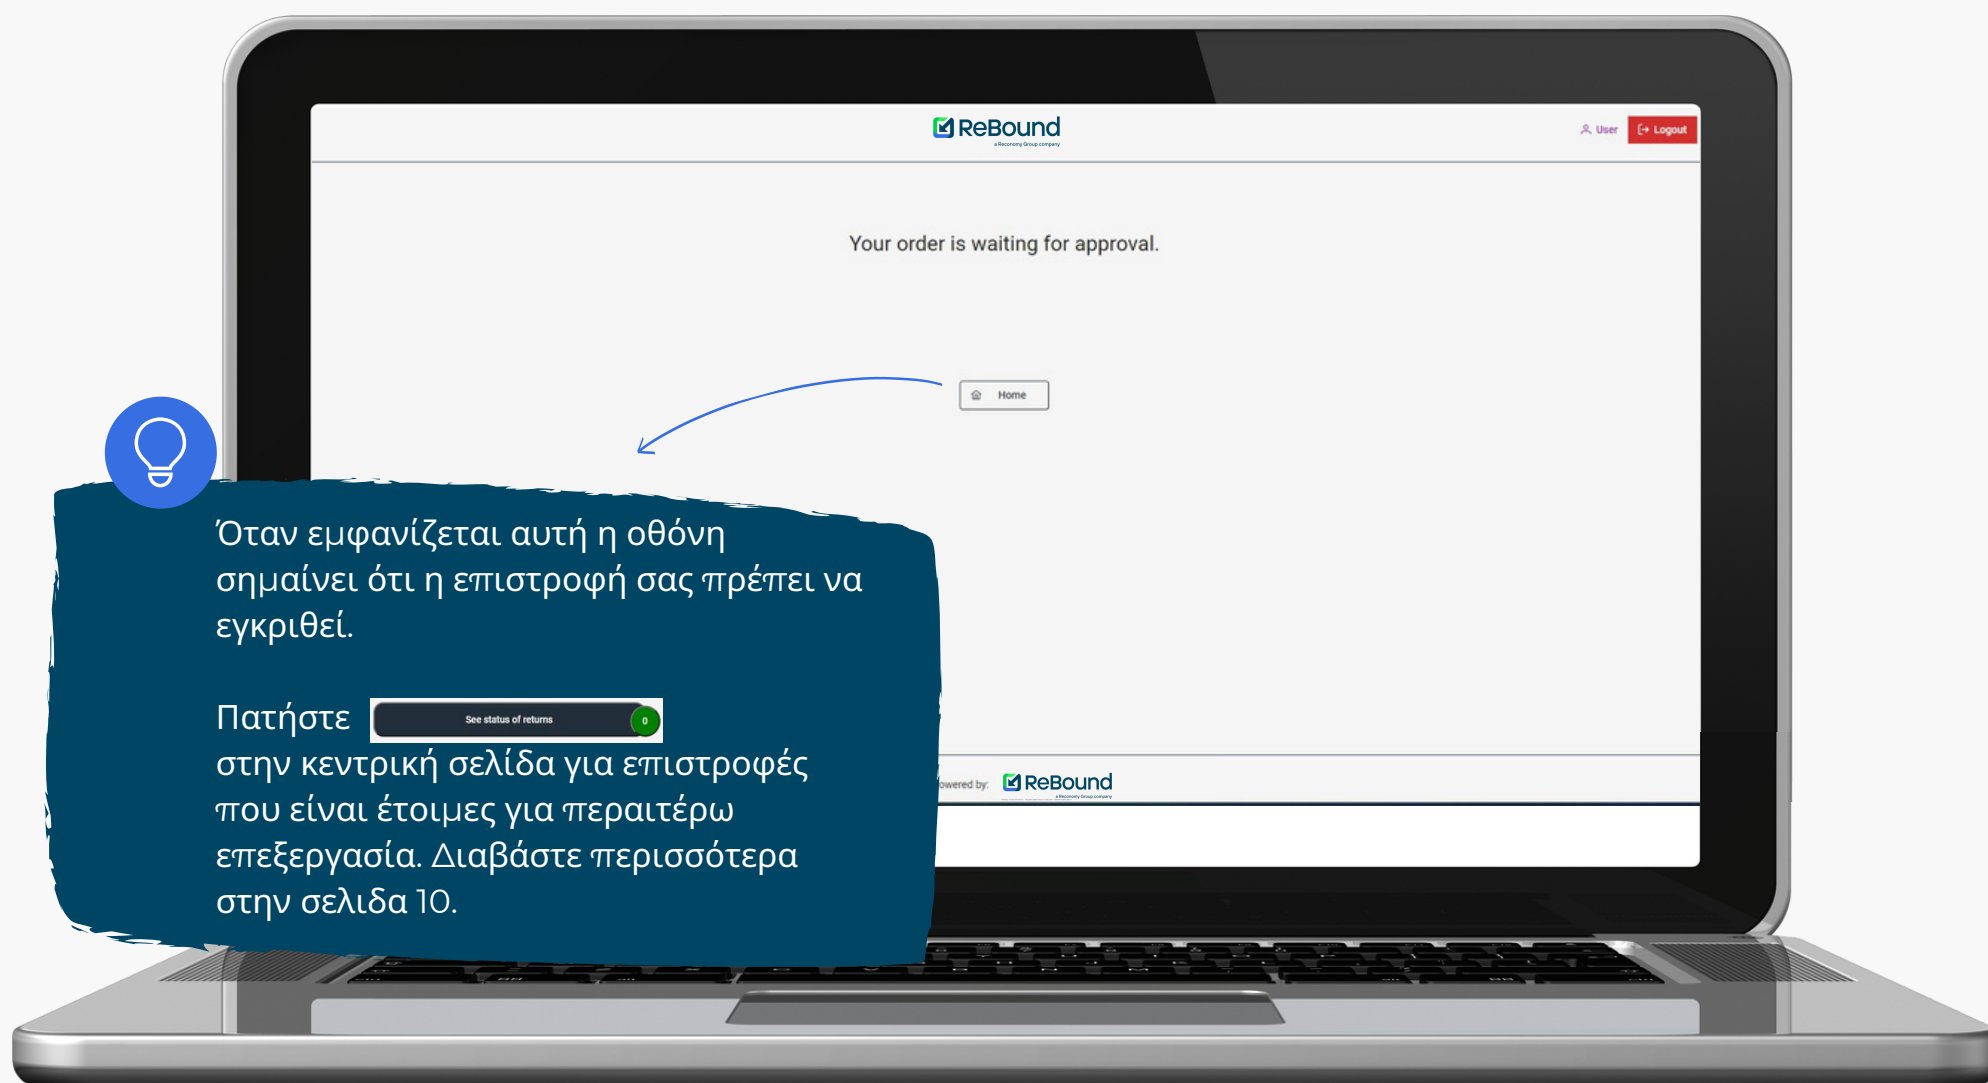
ReBound
a Reconomy Group company

User Logout

Your order is waiting for approval.

Home

Όταν εμφανίζεται αυτή η οθόνη σημαίνει ότι η επιστροφή σας πρέπει να εγκριθεί.

Πατήστε See status of returns 0 στην κεντρική σελίδα για επιστροφές που είναι έτοιμες για περαιτέρω επεξεργασία. Διαβάστε περισσότερα στην σελιδα 10.

owered by: ReBound
a Reconomy Group company